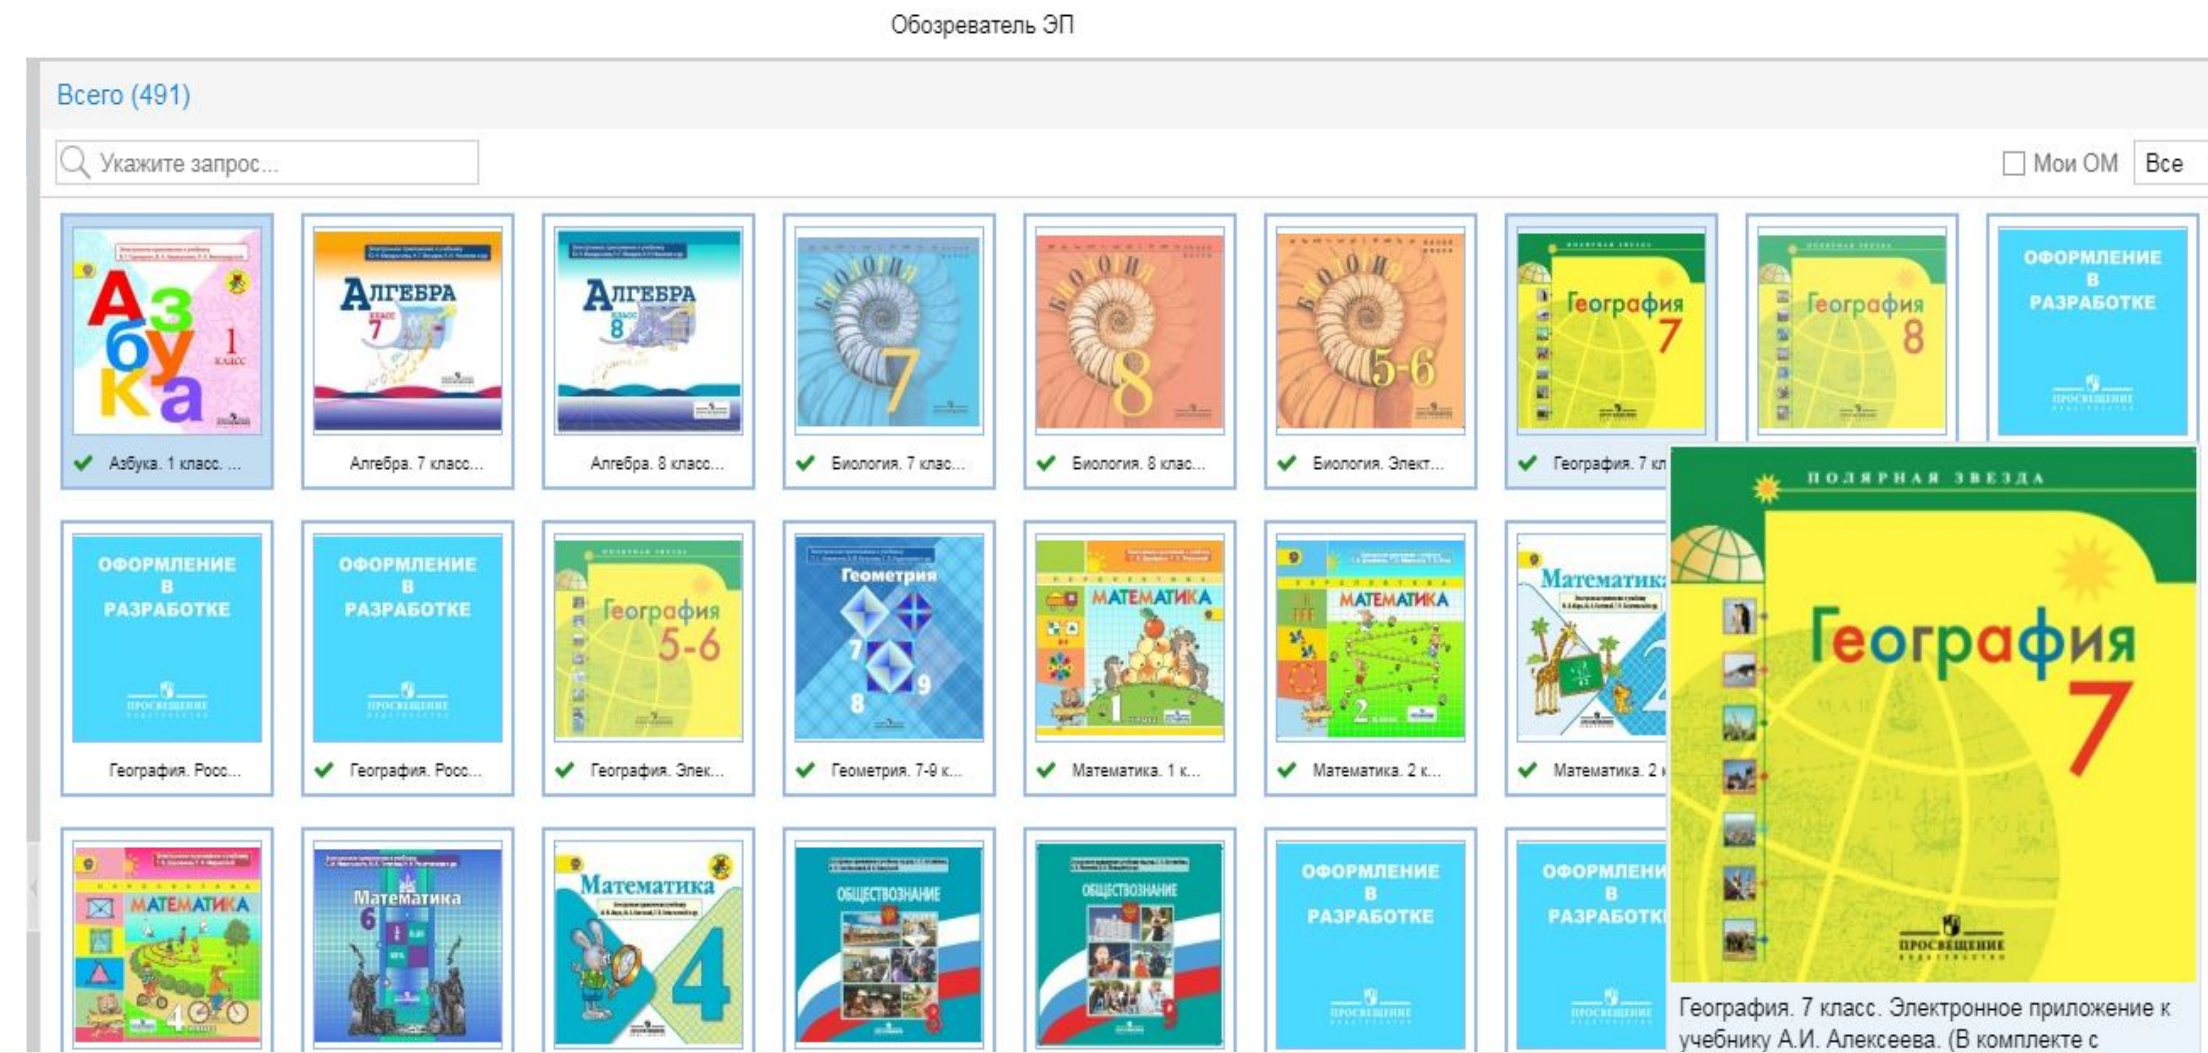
Обозреватель ЭП

Всего (491)

Укажите запрос...

Мои ОМ Все

Азбука 1 класс

Азбука. 1 класс. ...

Алгебра 7 класс

Алгебра. 7 класс...

Алгебра 8 класс

Алгебра. 8 класс...

Биология 7

Биология. 7 клас...

Биология 8

Биология. 8 клас...

Биология 5-6

Биология. Элект...

Полярная звезда География 7

География. 7 кл

Полярная звезда География 8

ОФОРМЛЕНИЕ В РАЗРАБОТКЕ ПРОСВЕЩЕНИЕ

ОФОРМЛЕНИЕ В РАЗРАБОТКЕ ПРОСВЕЩЕНИЕ

География. Росс...

ОФОРМЛЕНИЕ В РАЗРАБОТКЕ ПРОСВЕЩЕНИЕ

География. Росс...

Полярная звезда География 5-6

География. Элек...

Геометрия 7 8 9

Геометрия. 7-9 к...

МАТЕМАТИКА 1 класс

Математика. 1 к...

МАТЕМАТИКА 2 класс

Математика. 2 к...

Математика 2

Математика. 2

ПОЛЯРНАЯ ЗВЕЗДА География 7 ПРОСВЕЩЕНИЕ

География. 7 класс. Электронное приложение к учебнику А.И. Алексеева. (В комплекте с

МАТЕМАТИКА 4

Математика 6

Математика 4

ОБЩЕСТВОЗНАНИЕ 8

ОБЩЕСТВОЗНАНИЕ 9

ОФОРМЛЕНИЕ В РАЗРАБОТКЕ ПРОСВЕЩЕНИЕ

ОФОРМЛЕНИ В РАЗРАБОТК ПРОСВЕЩЕНИЕ